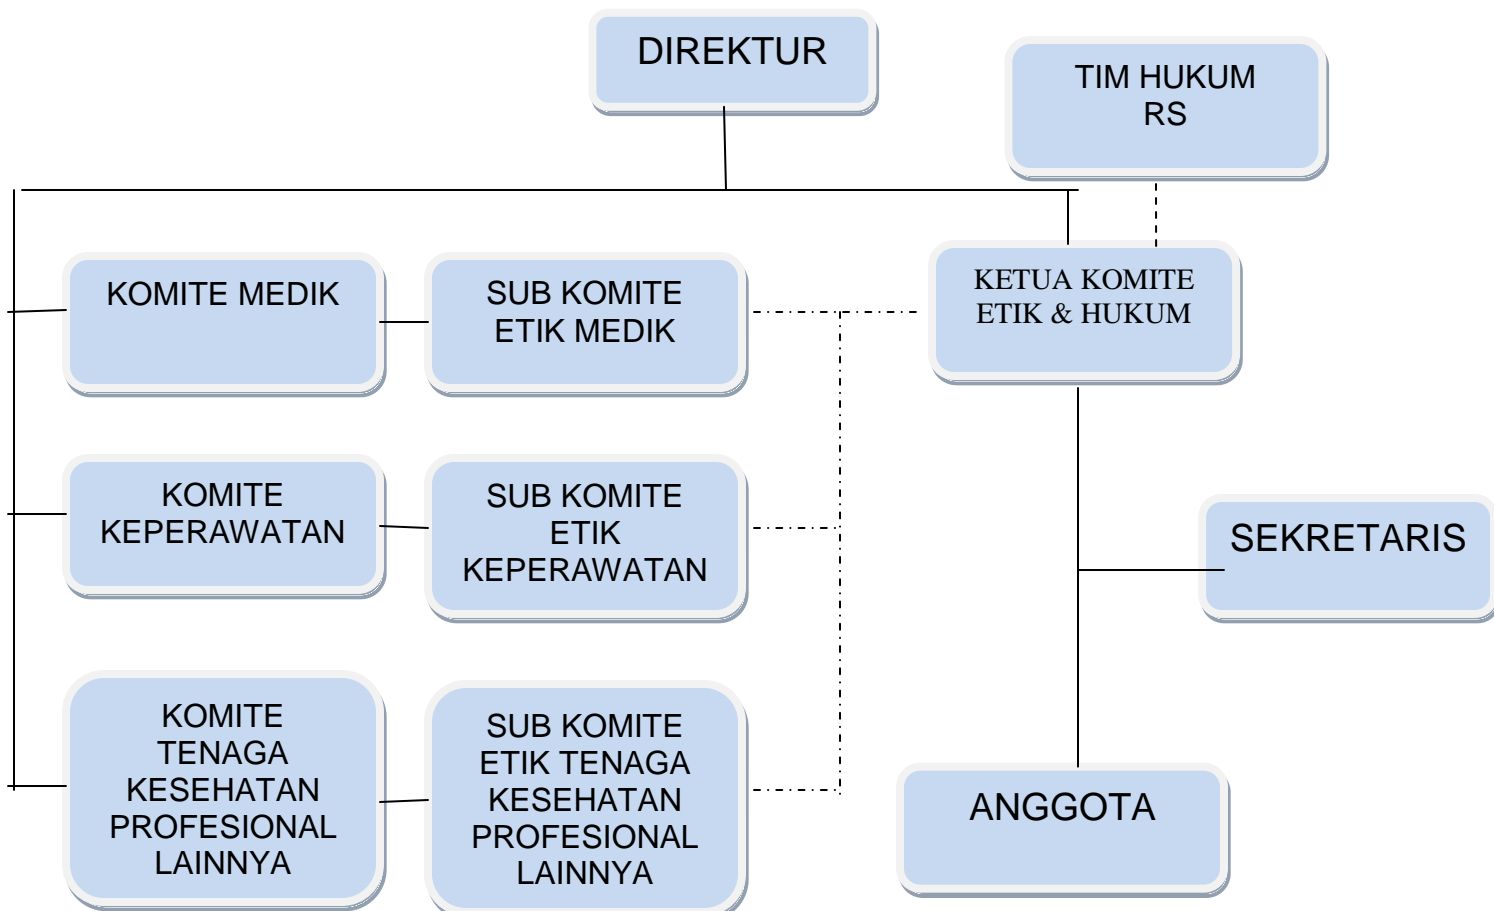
DIREKTUR

TIM HUKUM RS

KOMITE MEDIK

SUB KOMITE ETIK MEDIK

KETUA KOMITE ETIK & HUKUM

KOMITE KEPERAWATAN

SUB KOMITE ETIK KEPERAWATAN

SEKRETARIS

KOMITE TENAGA KESEHATAN PROFESIONAL LAINNYA

SUB KOMITE ETIK TENAGA KESEHATAN PROFESIONAL LAINNYA

ANGGOTA